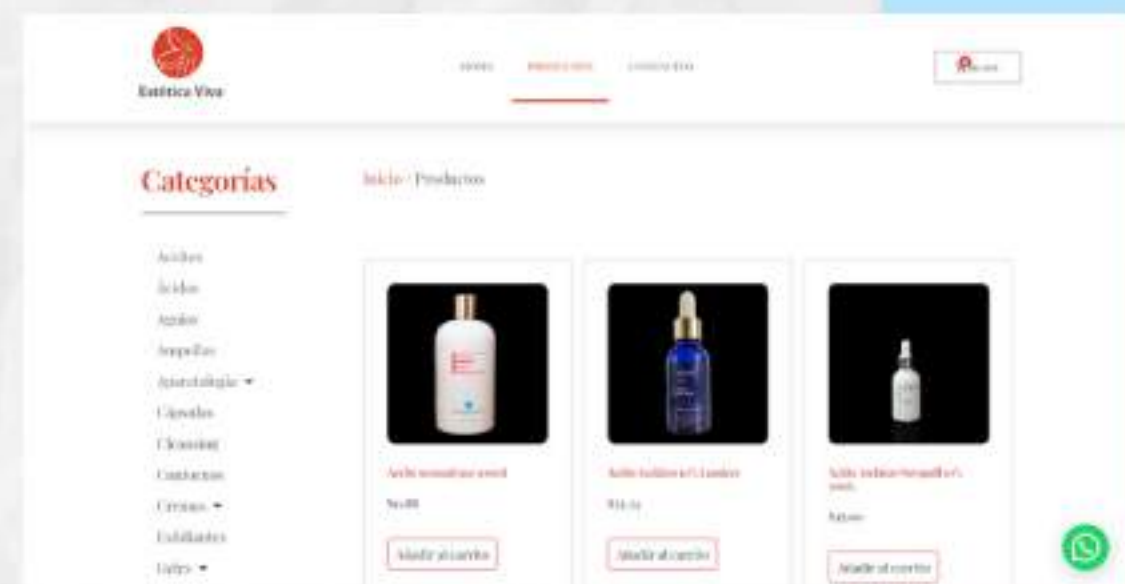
Estética Viva

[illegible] PRODUCTOS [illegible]

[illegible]

Categorias

Inicio / Productos

Aceites
Ácidos
Azules
Ampollas
Aparatología
Cápsulas
Cleansing
Contactos
Cremas
Exfoliantes
Geles

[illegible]
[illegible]
Añadir al carrito

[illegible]
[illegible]
Añadir al carrito

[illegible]
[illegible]
Añadir al carrito